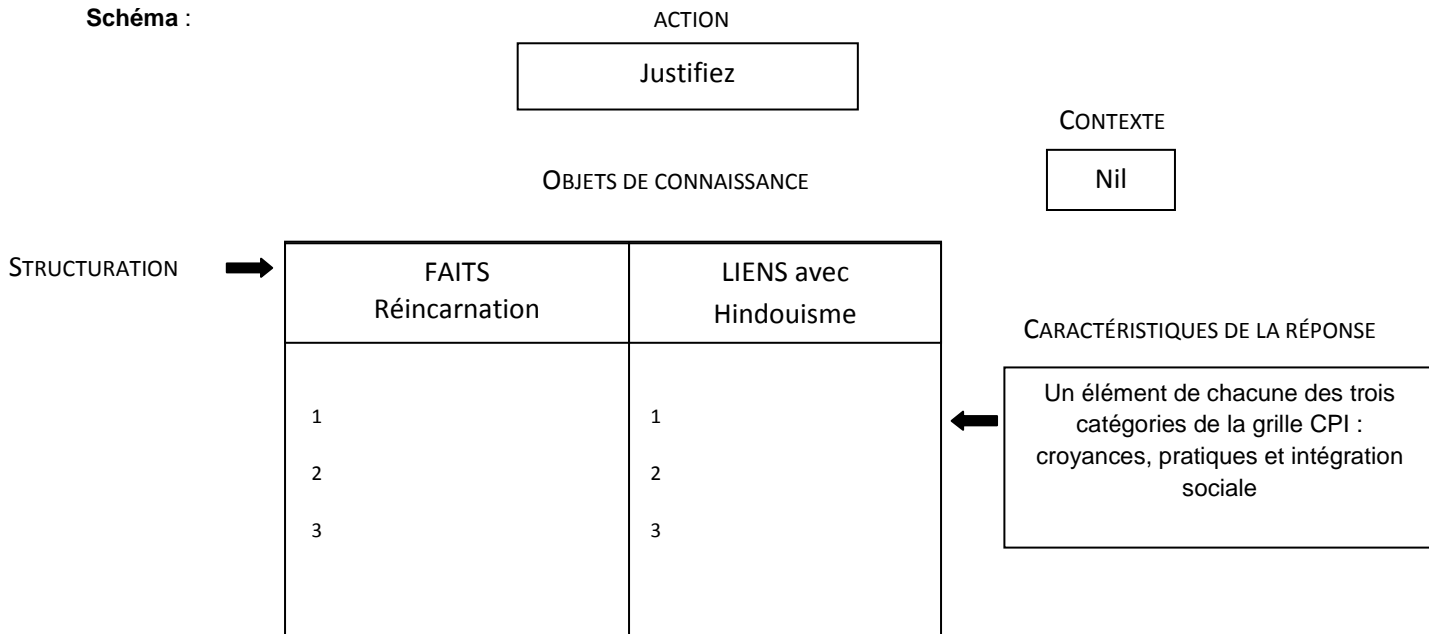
**Schéma** :

ACTION

Justifiez

CONTEXTE

Nil

OBJETS DE CONNAISSANCE

STRUCTURATION

| FAITS Réincarnation | LIENS avec Hindouisme |
|---|---|
| 1<br>2<br>3 | 1<br>2<br>3 |

CARACTÉRISTIQUES DE LA RÉPONSE

Un élément de chacune des trois catégories de la grille CPI : croyances, pratiques et intégration sociale